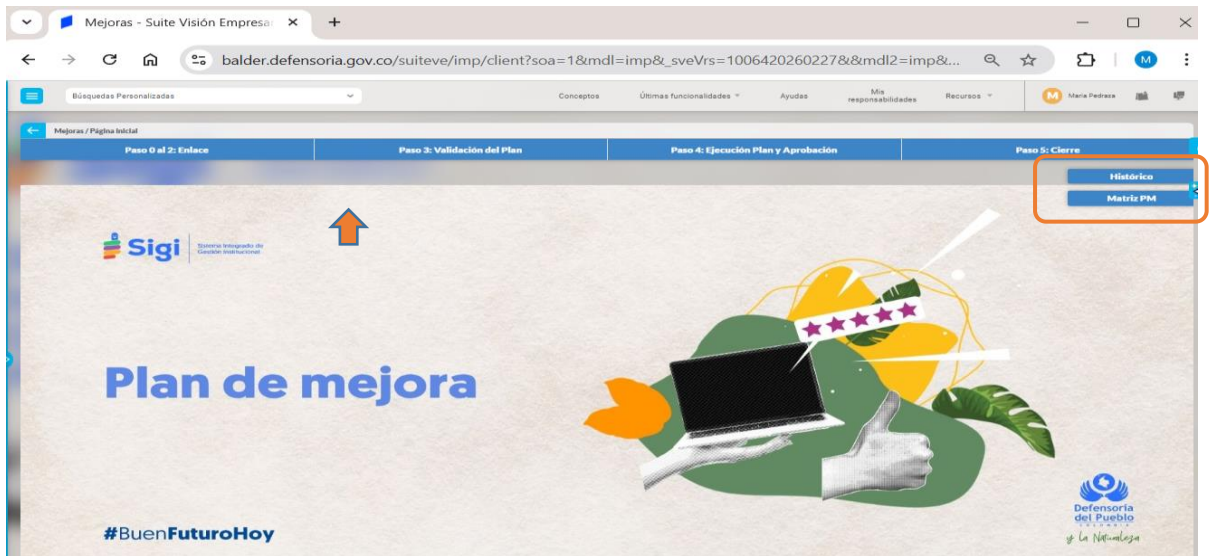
Mejoras - Suite Visión Empresa ×
+
balder.defensoria.gov.co/suiteve/imp/client?soa=1&mdl=imp&_sveVrs=1006420260227&&mdl2=imp&...
M

Búsquedas Personalizadas
Conceptos
Últimas funcionalidades
Ayudas
Mis responsabilidades
Recursos
M Maria Pedraza

Mejoras / Página Inicial

Paso 0 al 2: Enlace
Paso 3: Validación del Plan
Paso 4: Ejecución Plan y Aprobación
Paso 5: Cierre

Histórico
Matriz PM

Sigi
Sistema Integrado de Gestión Institucional

Plan de mejora

#BuenFuturoHoy

Defensoría del Pueblo
COLOMBIA
y la Naturaleza